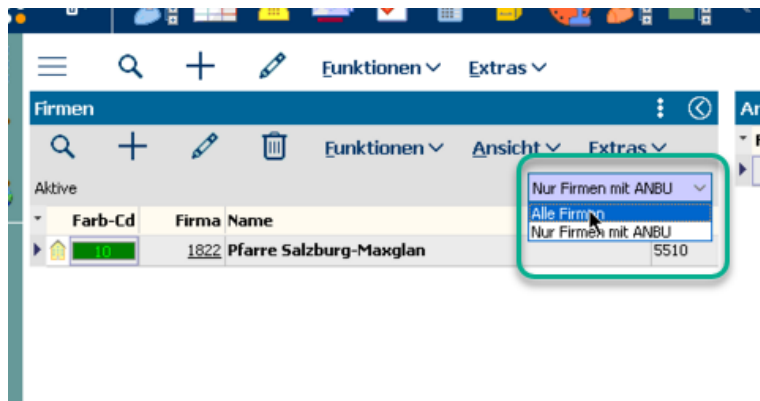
Funktionen Extras

Firmen

Funktionen Ansicht Extras

Aktive

Nur Firmen mit ANBU

Alle Firmen
Nur Firmen mit ANBU

| Farb-Cd | Firma | Name | |
|---|---|---|---|
| 10 | 1822 | Pfarre Salzburg-Maxglan | 5510 |

Ar